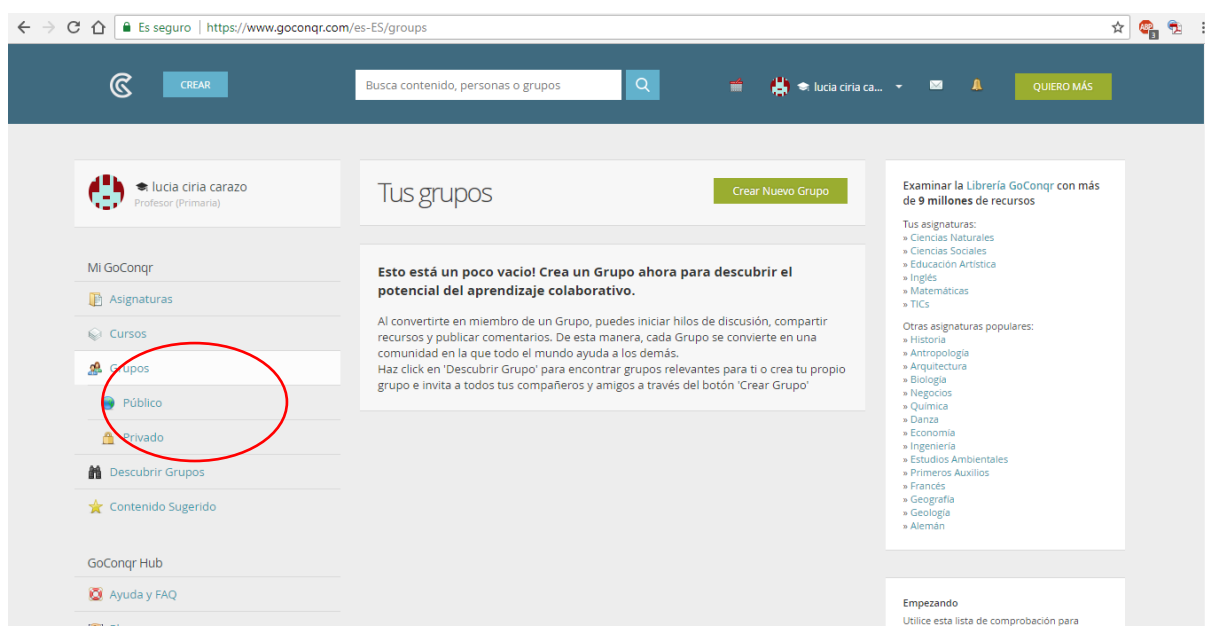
Es seguro | https://www.goconqr.com/es-ES/groups

CREAR

Busca contenido, personas o grupos

lucia ciria ca...

QUIERO MÁS

lucia ciria carazo
Profesor (Primaria)

Mi GoConqr

Asignaturas

Cursos

Grupos

Público

Privado

Descubrir Grupos

Contenido Sugerido

GoConqr Hub

Ayuda y FAQ

Tus grupos

Crear Nuevo Grupo

Esto está un poco vacio! Crea un Grupo ahora para descubrir el potencial del aprendizaje colaborativo.

Al convertirte en miembro de un Grupo, puedes iniciar hilos de discusión, compartir recursos y publicar comentarios. De esta manera, cada Grupo se convierte en una comunidad en la que todo el mundo ayuda a los demás.
Haz click en 'Descubrir Grupo' para encontrar grupos relevantes para ti o crea tu propio grupo e invita a todos tus compañeros y amigos a través del botón 'Crear Grupo'

Examinar la Librería GoConqr con más de 9 millones de recursos

Tus asignaturas:
» Ciencias Naturales
» Ciencias Sociales
» Educación Artística
» Inglés
» Matemáticas
» TICs

Otras asignaturas populares:
» Historia
» Antropología
» Arquitectura
» Biología
» Negocios
» Química
» Danza
» Economía
» Ingeniería
» Estudios Ambientales
» Primeros Auxilios
» Francés
» Geografía
» Geología
» Alemán

Empezando
Utilice esta lista de comprobación para